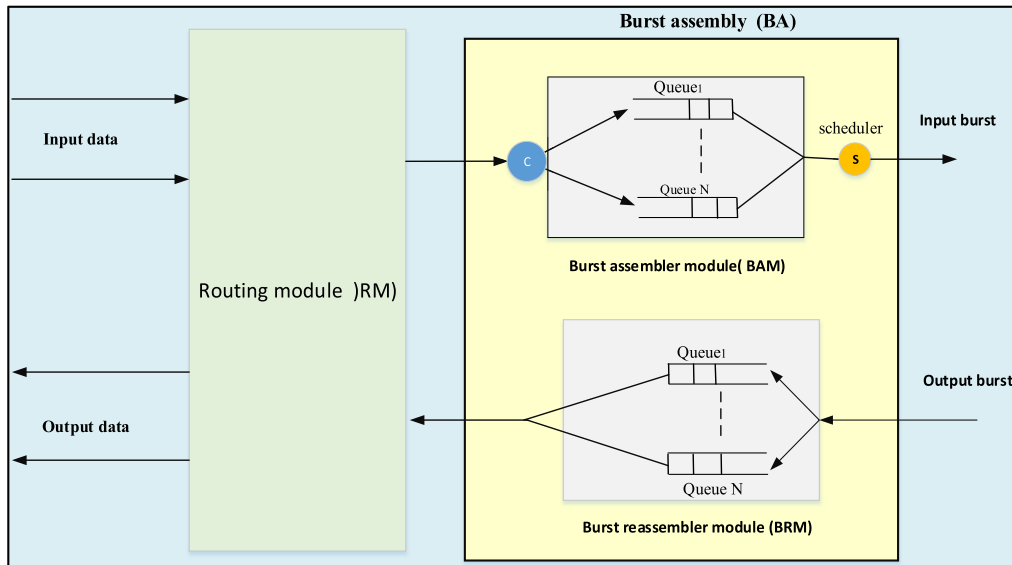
Burst assembly (BA)

Input data

Routing module )RM)

C

Queue1

Queue N

scheduler

S

Input burst

Burst assembler module( BAM)

Queue1

Queue N

Output burst

Output data

Burst reassembler module (BRM)